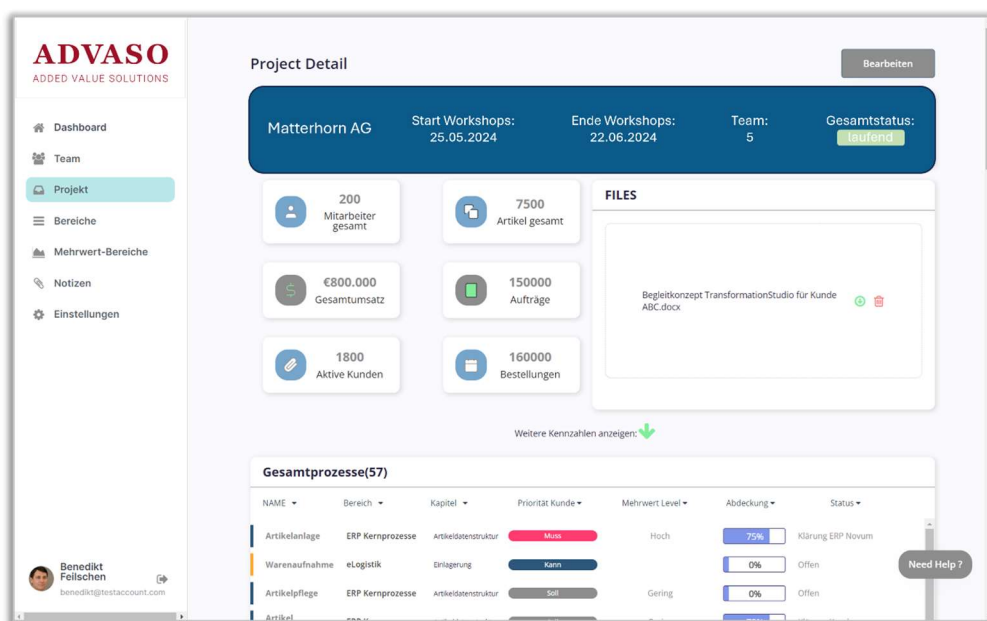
ADVASO
ADDED VALUE SOLUTIONS

Dashboard
Team
Projekt
Bereiche
Mehrwert-Bereiche
Notizen
Einstellungen

Benedikt Feilschen
benedikt@testaccount.com

Project Detail

Bearbeiten

Matterhorn AG
Start Workshops: 25.05.2024
Ende Workshops: 22.06.2024
Team: 5
Gesamtstatus: laufend

200
Mitarbeiter gesamt

7500
Artikel gesamt

€800.000
Gesamtumsatz

150000
Aufträge

1800
Aktive Kunden

160000
Bestellungen

FILES

Begleitkonzept TransformationStudio für Kunde ABC.docx

Weitere Kennzahlen anzeigen:

Gesamtprozesse(57)

| NAME | Bereich | Kapitel | Priorität Kunde | Mehrwert Level | Abdeckung | Status |
|---|---|---|---|---|---|---|
| Artikelanlage | ERP Kernprozesse | Artikeldatenstruktur | Muss | Hoch | 75% | Klärung ERP Novum |
| Warenaufnahme | eLogistik | Einlagerung | Kann | | 0% | Offen |
| Artikelpflege | ERP Kernprozesse | Artikeldatenstruktur | Soll | Gering | 0% | Offen |
| Artikel | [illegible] | | | | | |

Need Help ?